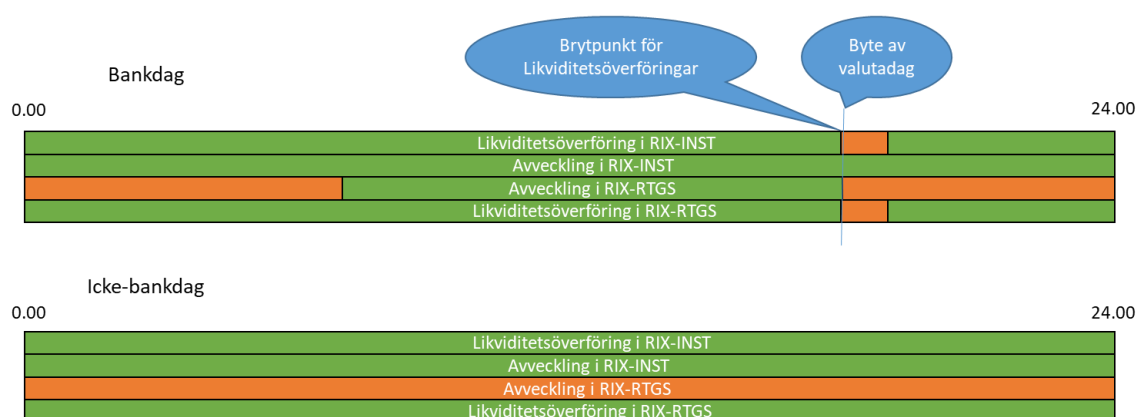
Brytpunkt för Likviditetsöverföringar

Byte av valutadag

Bankdag

0.00

24.00

Likviditetsöverföring i RIX-INST
Avveckling i RIX-INST
Avveckling i RIX-RTGS
Likviditetsöverföring i RIX-RTGS

Icke-bankdag

0.00

24.00

Likviditetsöverföring i RIX-INST
Avveckling i RIX-INST
Avveckling i RIX-RTGS
Likviditetsöverföring i RIX-RTGS